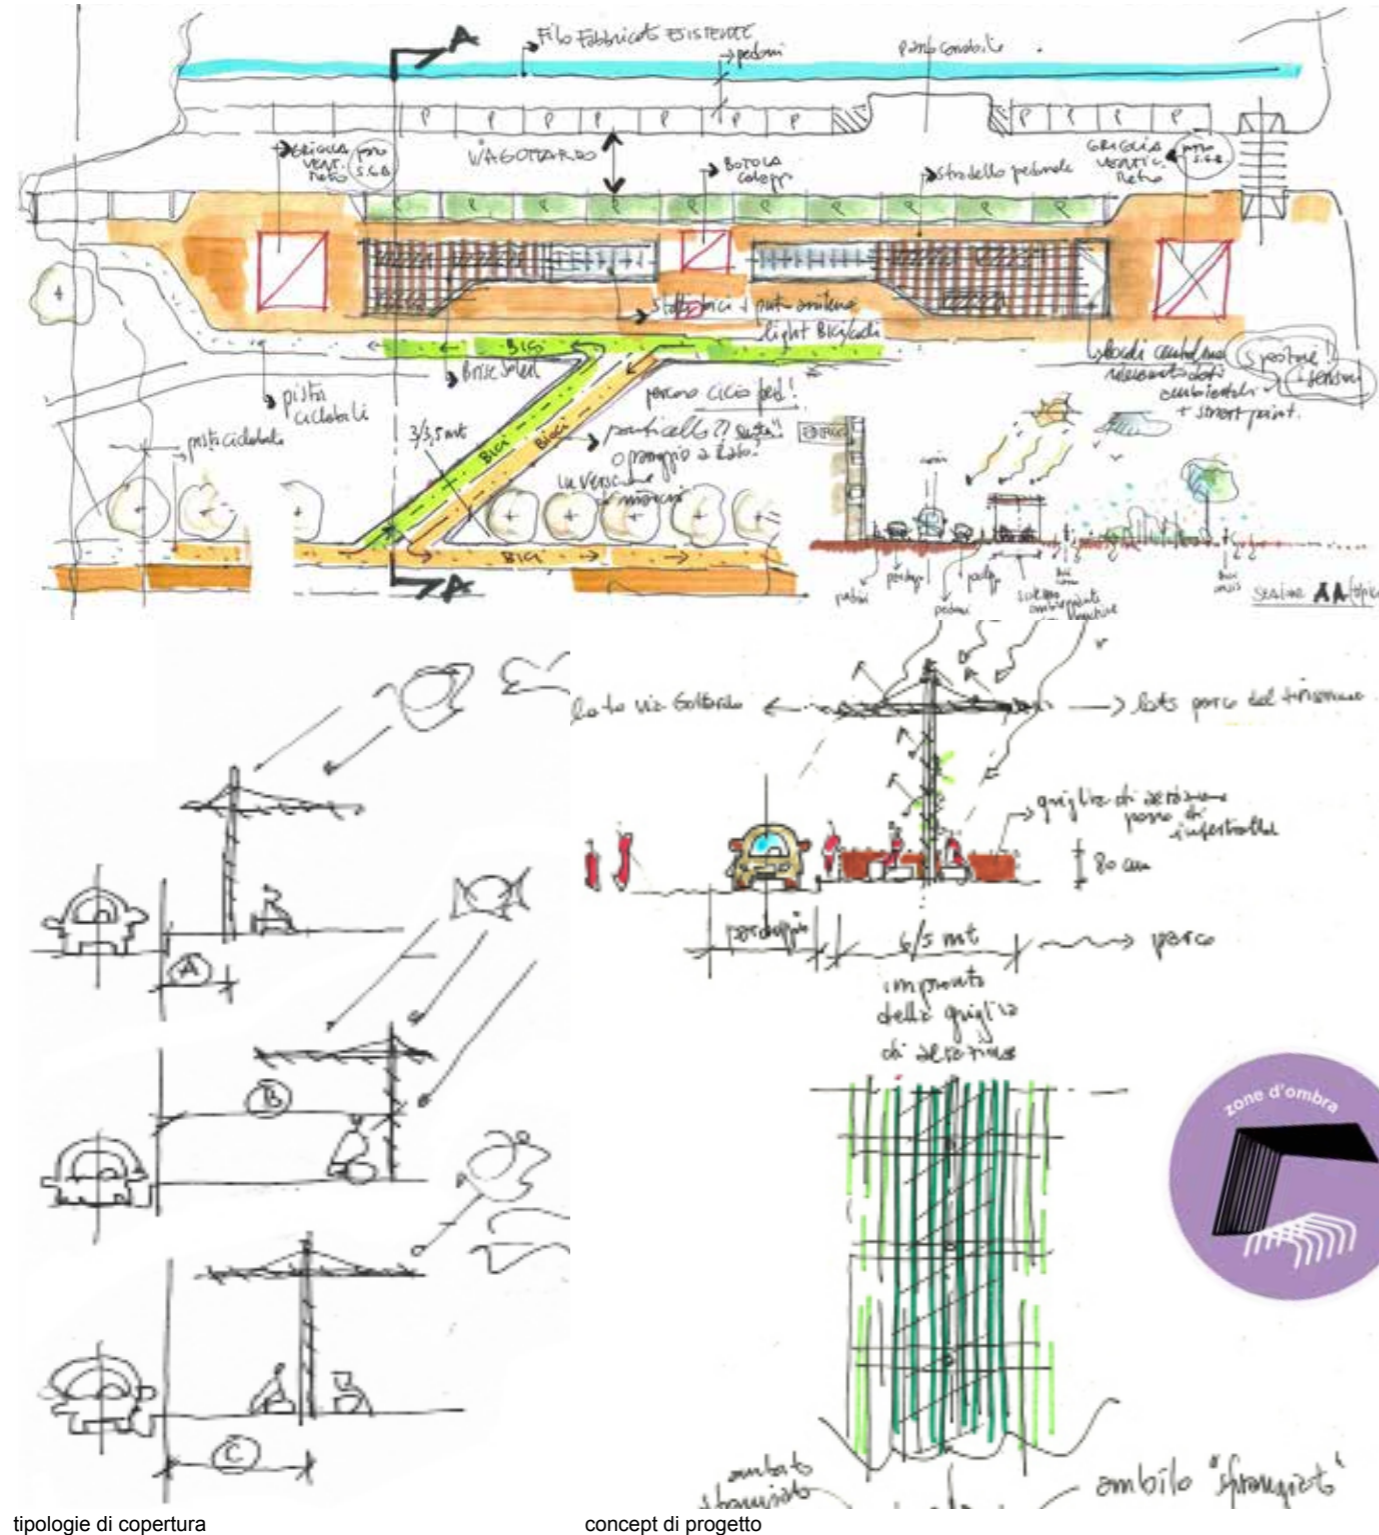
A
Filo Fabbricato esistente
pedoni
parcheggio
P P P P P P P
P P P P
GRIGLIA VENT. Roto per S.C.B.
VAGOTTARDO
BOTOLA calepp
stradello pedonale
GRIGLIA VENTIC. Roto per S.C.B.
P P P P P P P P P P
Stallo bici + punto assistenza light Bicycle
BICI
pista ciclabili
Brise soleil
percorso ciclo ped!
sbocchi controllo rilevamento dati ambientali + smart point.
sposta! sensori
pista ciclabile
3/3,5 mt
BICI
BICI
portali?? segnali? o passaggio a lato.
in Verschuur
BICI
A
SEZIONE AA
pedoni
pedoni
parcheggio
A
B
C
lato via Galtarelo
lato parco del Trigesimo
griglia di aerazione
80 cm
parcheggio
6/5 mt
parco
impronta della griglia di aerazione
zone d'ombra
ambito sfrangiato
ambito "sfrangiato"
tipologie di copertura
concept di progetto